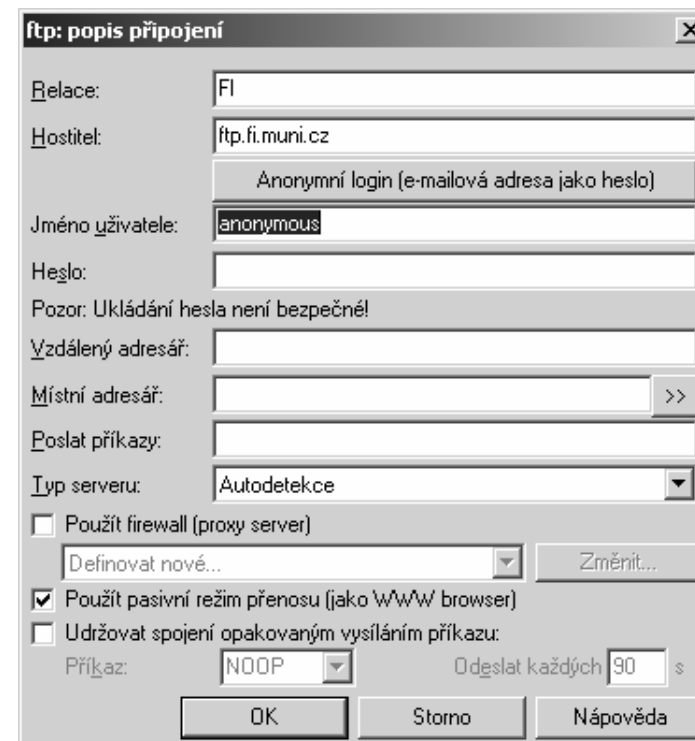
ftp: popis připojení
×

Relace: FI
Hostitel: ftp.fi.muni.cz
Anonymní login (e-mailová adresa jako heslo)
Jméno uživatele: anonymous
Heslo:
Pozor: Ukládání hesla není bezpečné!
Vzdálený adresář:
Místní adresář: >>
Poslat příkazy:
Typ serveru: Autodetekce
Použít firewall (proxy server)
Definovat nové...
Změnit...
Použít pasivní režim přenosu (jako WWW browser)
Udržovat spojení opakovaným vysíláním příkazu:
Příkaz: NOOP
Odeslat každých 90 s
OK
Storno
Nápověda